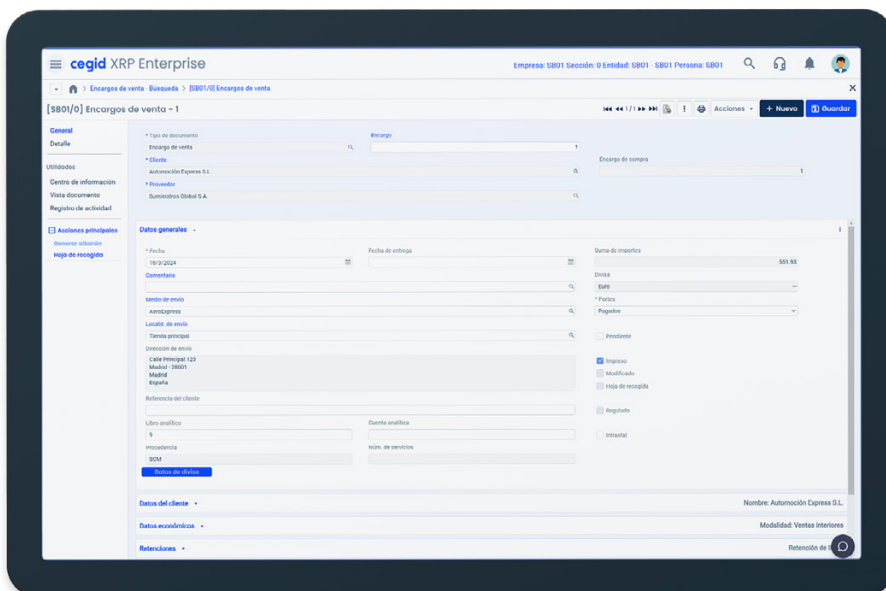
cegid XRP Enterprise

Empresa: SB01 Sección: 0 Entidad: SB01 · SB01 Persona: SB01

Encargos de venta · Búsqueda > [SB01/0] Encargos de venta

[SB01/0] Encargos de venta - 1

1/1

Acciones

+ Nuevo

Guardar

General
Detalle

Utilidades
Centro de información
Vista documento
Registro de actividad

Acciones principales
Generar albarán
Hoja de recogida

* Tipo de documento
Encargo de venta

Encargo
1

* Cliente
Automoción Express S.L.

Encargo de compra
1

* Proveedor
Suministros Global S.A.

Datos generales

* Fecha
10/3/2024

Fecha de entrega

Suma de importes
551.93

Comentario

Divisa
EUR

Medio de envío
AeroExpress

* Portes
Pagados

Localiz. de envío
Tienda principal

Pendiente

Dirección de envío
Calle Principal 123
Madrid - 28001
Madrid
España

Impreso
Modificado
Hoja de recogida

Referencia del cliente

Regulado

Libro analítico
9

Cuenta analítica

Intrastat

Procedencia
SCM

Núm. de servicios

Datos de divisa

Datos del cliente

Nombre: Automoción Express S.L.

Datos económicos

Modalidad: Ventas interiores

Retenciones

Retención de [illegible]